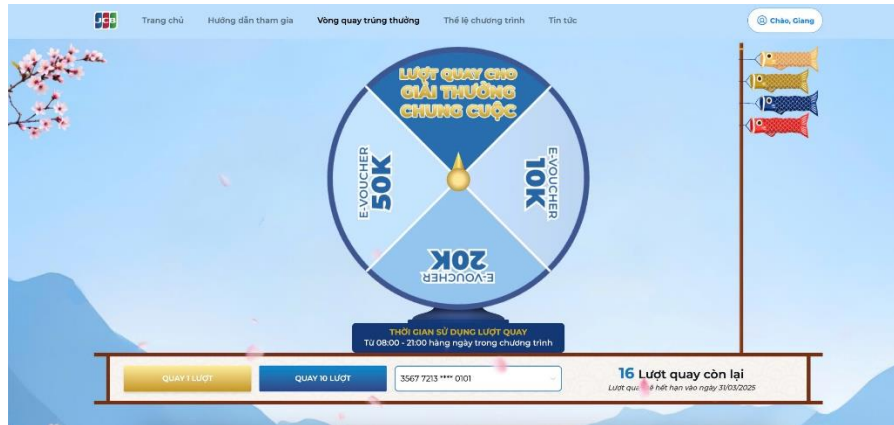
JCB

Trang chủ Hướng dẫn tham gia Vòng quay trúng thưởng Thể lệ chương trình Tin tức

Chào, Giang

LƯỢT QUAY CHO GIẢI THƯỞNG CHUNG CUỘC

E-VOUCHER 50K

E-VOUCHER 10K

E-VOUCHER 20K

THỜI GIAN SỬ DỤNG LƯỢT QUAY
Từ 08:00 - 21:00 hàng ngày trong chương trình

QUAY 1 LƯỢT

QUAY 10 LƯỢT

3567 7213 **** 0101

16 Lượt quay còn lại

Lượt qu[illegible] hết hạn vào ngày 31/03/2025